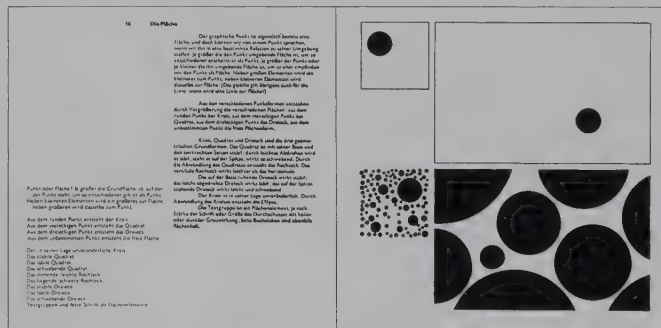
16 Die Fläche

Der graphische Punkt ist eigentlich bereits eine Fläche, und doch können wir von einem Punkt sprechen, wenn wir ihn in eine bestimmte Relation zu seiner Umgebung stellen. Je größer die den Punkt umgebende Fläche ist, um so entschiedener erscheint er als Punkt. Je größer der Punkt oder je kleiner die ihn umgebende Fläche ist, um so eher empfinden wir den Punkt als Fläche. Neben größeren Elementen wird ein kleinerer zum Punkt, neben kleineren Elementen wird derselbe zur Fläche. (Das gleiche gilt übrigens auch für die Linie, wenn wird eine Linie zur Fläche?)

Aus den verschiedenen Punktformen entstehen durch Vergrößerung die verschiedenen Flächen: aus dem runden Punkt der Kreis, aus dem viereckigen Punkt das Quadrat, aus dem dreieckigen Punkt das Dreieck, aus dem unbestimmten Punkt die freie Flächenform.

Kreis, Quadrat und Dreieck sind die drei geometrischen Grundformen. Das Quadrat ist mit seiner Basis und den senkrechten Seiten stabil; durch leichtes Abdrehen wird es labil, steht es auf der Spitze, wirkt es schwebend. Durch die Abwandlung des Quadrates entsteht das Rechteck. Das senkrecht Rechteck wirkt leichter als das horizontale.

Das auf der Basis ruhende Dreieck wirkt stabil; das leicht abgedrehte Dreieck wirkt labil, das auf der Spitze stehende Dreieck wirkt leicht und schwebend.

Der Kreis ist in seiner Lage unveränderlich. Durch Abwandlung des Kreises entsteht die Ellipse.

Die Textgruppe ist ein Flächenelement, je nach Schrifte der Schrift oder Größe des Durchschusses ein heller oder dunkler Grauwirkung, fette Buchstaben sind ebenfalls Flächenhaft.

Punkt oder Fläche / Je größer die Grundfläche ist, auf der der Punkt steht, um so entschiedener gilt er als Punkt. Neben kleineren Elementen wird ein größeres zur Fläche. Neben größeren wird derselbe zum Punkt.

Aus dem runden Punkt entsteht der Kreis
Aus dem viereckigen Punkt entsteht das Quadrat
Aus dem dreieckigen Punkt entsteht das Dreieck
Aus dem unbestimmten Punkt entsteht die freie Fläche

Der in seiner Lage unveränderliche Kreis
Das stabile Quadrat
Das labile Quadrat
Das schwebende Quadrat
Das stehende leichte Rechteck
Das liegende schwere Rechteck
Das stabile Dreieck
Das labile Dreieck
Das schwebende Dreieck
Textgruppen und fette Schrift als Flächenelemente